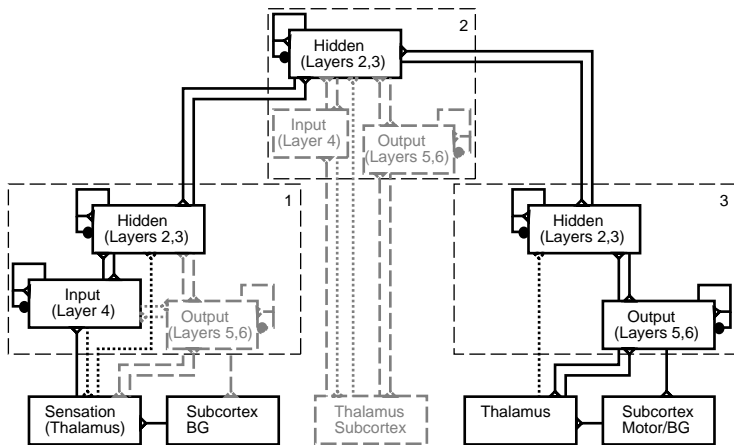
2

Hidden
(Layers 2,3)

Input
(Layer 4)

Output
(Layers 5,6)

1

Hidden
(Layers 2,3)

Input
(Layer 4)

Output
(Layers 5,6)

3

Hidden
(Layers 2,3)

Output
(Layers 5,6)

Sensation
(Thalamus)

Subcortex
BG

Thalamus
Subcortex

Thalamus

Subcortex
Motor/BG